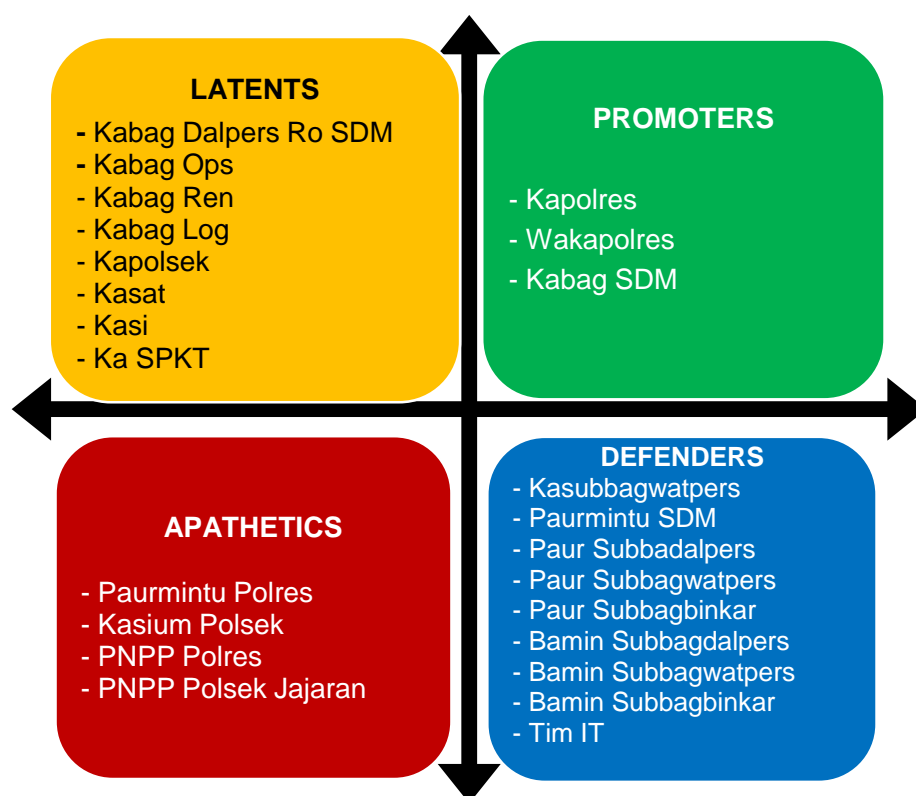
LATENTS
- Kabag Dalpers Ro SDM
- Kabag Ops
- Kabag Ren
- Kabag Log
- Kapolsek
- Kasat
- Kasi
- Ka SPKT

PROMOTERS
- Kapolres
- Wakapolres
- Kabag SDM

APATHETICS
- Paurmintu Polres
- Kasium Polsek
- PNPP Polres
- PNPP Polsek Jajaran

DEFENDERS
- Kasubbagwatpers
- Paurmintu SDM
- Paur Subbadalpers
- Paur Subbagwatpers
- Paur Subbagbinkar
- Bamin Subbagdalpers
- Bamin Subbagwatpers
- Bamin Subbagbinkar
- Tim IT